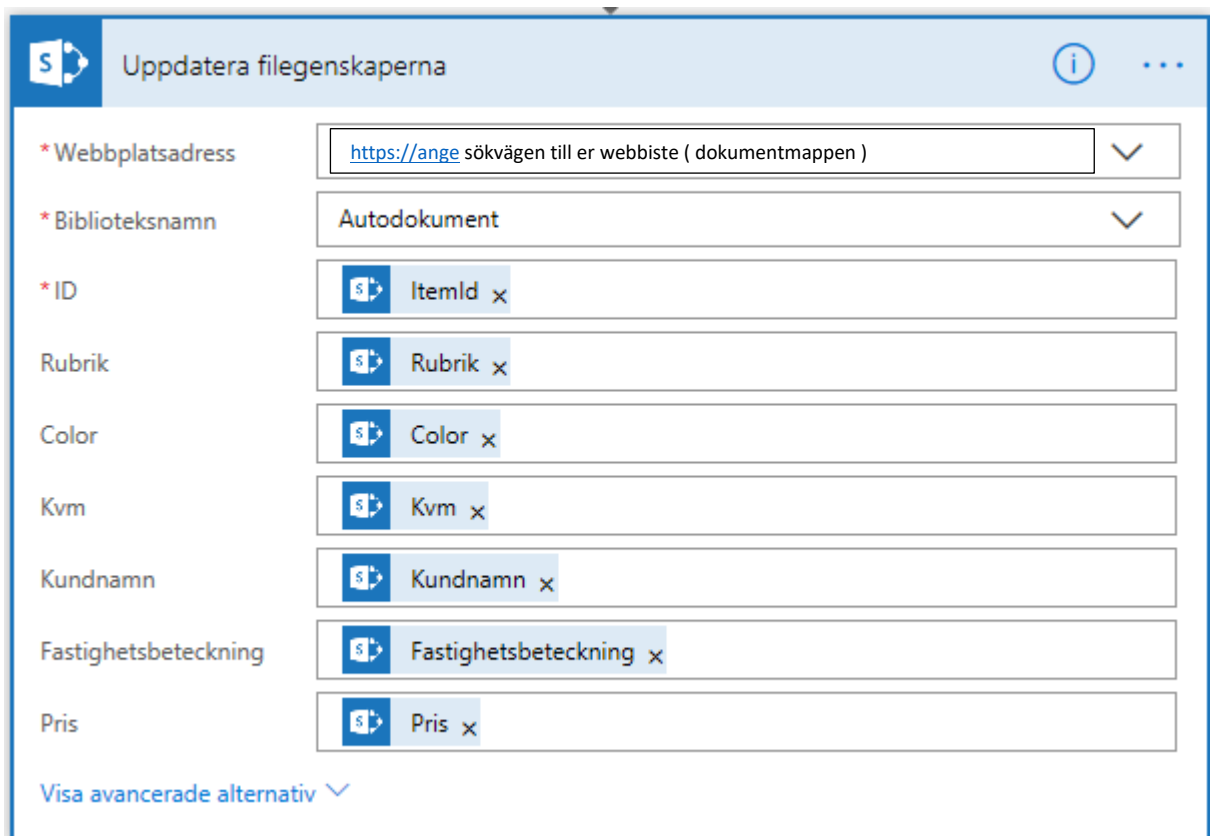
Uppdatera filegenskaperna

*Webbplatsadress
https://ange sökvägen till er webbiste ( dokumentmappen )

*Biblioteksnamn
Autodokument

*ID
ItemId ×

Rubrik
Rubrik ×

Color
Color ×

Kvm
Kvm ×

Kundnamn
Kundnamn ×

Fastighetsbeteckning
Fastighetsbeteckning ×

Pris
Pris ×

Visa avancerade alternativ